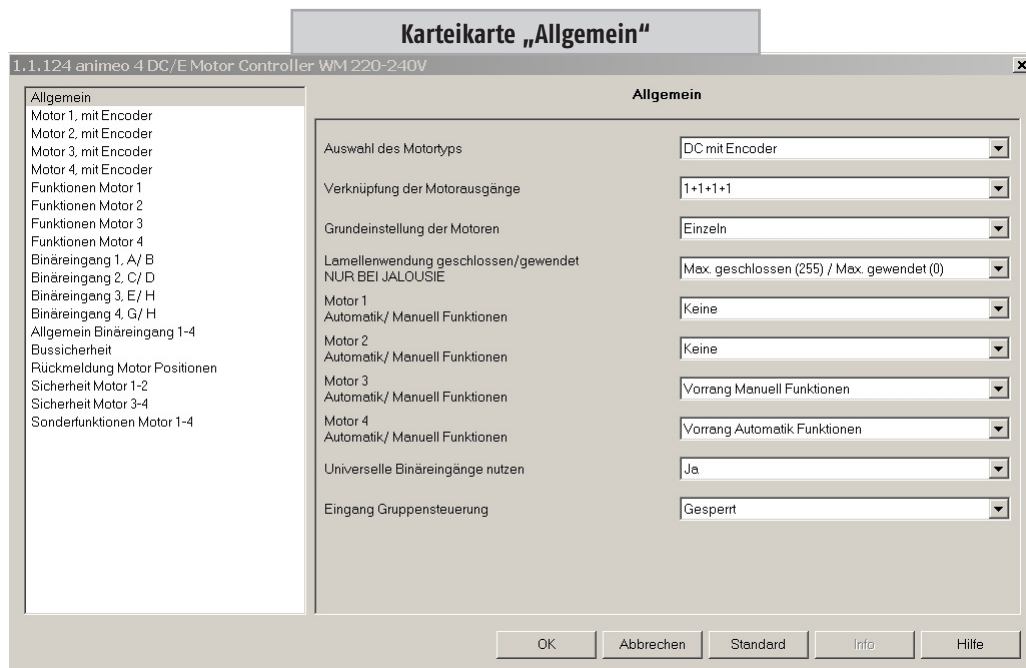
Karteikarte „Allgemein“

1.1.124 animeo 4 DC/E Motor Controller WM 220-240V

Allgemein
Motor 1, mit Encoder
Motor 2, mit Encoder
Motor 3, mit Encoder
Motor 4, mit Encoder
Funktionen Motor 1
Funktionen Motor 2
Funktionen Motor 3
Funktionen Motor 4
Binäreingang 1, A/ B
Binäreingang 2, C/ D
Binäreingang 3, E/ H
Binäreingang 4, G/ H
Allgemein Binäreingang 1-4
Bussicherheit
Rückmeldung Motor Positionen
Sicherheit Motor 1-2
Sicherheit Motor 3-4
Sonderfunktionen Motor 1-4

Allgemein

Auswahl des Motortyps | DC mit Encoder
Verknüpfung der Motorausgänge | 1+1+1+1
Grundeinstellung der Motoren | Einzeln
Lamellenwendung geschlossen/gewendet NUR BEI JALOUSIE | Max. geschlossen (255) / Max. gewendet (0)
Motor 1 Automatik/ Manuell Funktionen | Keine
Motor 2 Automatik/ Manuell Funktionen | Keine
Motor 3 Automatik/ Manuell Funktionen | Vorrang Manuell Funktionen
Motor 4 Automatik/ Manuell Funktionen | Vorrang Automatik Funktionen
Universelle Binäreingänge nutzen | Ja
Eingang Gruppensteuerung | Gesperrt

OK Abbrechen Standard Info Hilfe